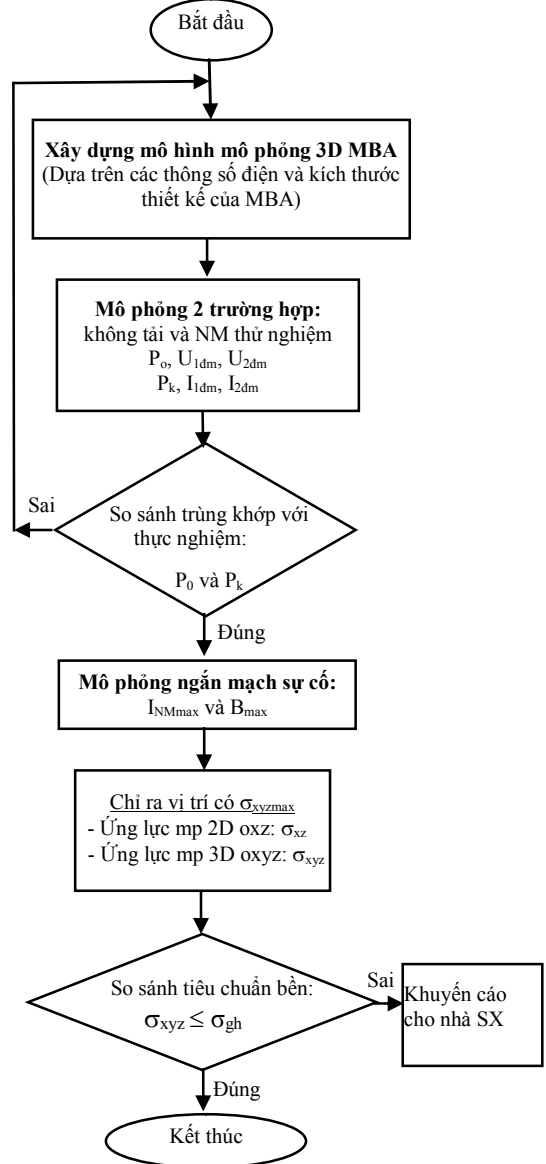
Bắt đầu

**Xây dựng mô hình mô phỏng 3D MBA**
(Dựa trên các thông số điện và kích thước thiết kế của MBA)

**Mô phỏng 2 trường hợp:**
không tải và NM thử nghiệm
$P_o$, $U_{1đm}$, $U_{2đm}$
$P_k$, $I_{1đm}$, $I_{2đm}$

Sai

So sánh trùng khớp với thực nghiệm:
$P_0$ và $P_k$

Đúng

**Mô phỏng ngắn mạch sự cố:**
$I_{NMmax}$ và $B_{max}$

Chỉ ra vị trí có $\sigma_{xyzmax}$
- Ứng lực mp 2D oxz: $\sigma_{xz}$
- Ứng lực mp 3D oxyz: $\sigma_{xyz}$

So sánh tiêu chuẩn bền:
$\sigma_{xyz} \leq \sigma_{gh}$

Sai

Khuyến cáo cho nhà SX

Đúng

Kết thúc